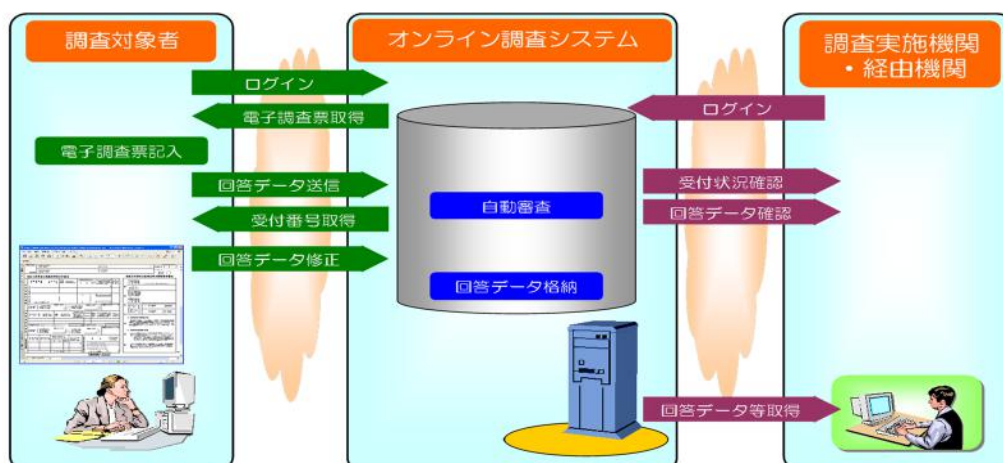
調査対象者

オンライン調査システム

調査実施機関
・経由機関

ログイン

電子調査票取得

電子調査票記入

回答データ送信

受付番号取得

回答データ修正

ログイン

自動審査

受付状況確認

回答データ確認

回答データ格納

回答データ等取得